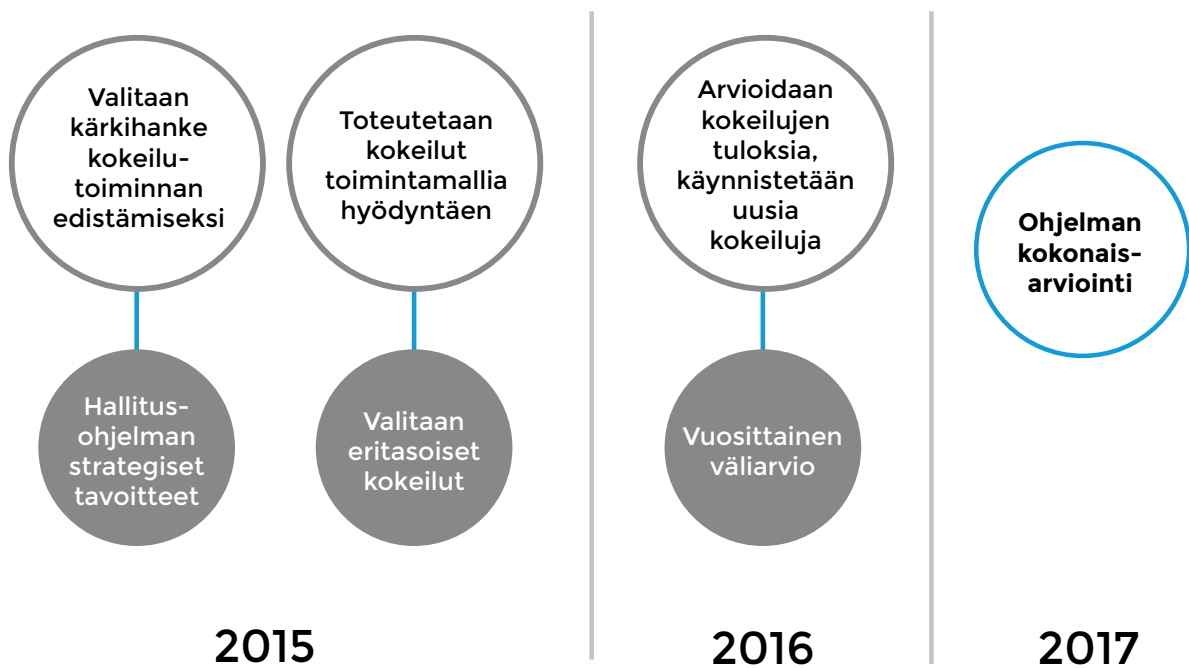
Valitaan kärkihanke kokeilu-toiminnan edistämiseksi

Hallitus-ohjelman strategiset tavoitteet

Toteutetaan kokeilut toimintamallia hyödyntäen

Valitaan eritasoiset kokeilut

2015

Arvioidaan kokeilujen tuloksia, käynnistetään uusia kokeiluja

Vuosittainen väliarvio

2016

Ohjelman kokonais-arviointi

2017